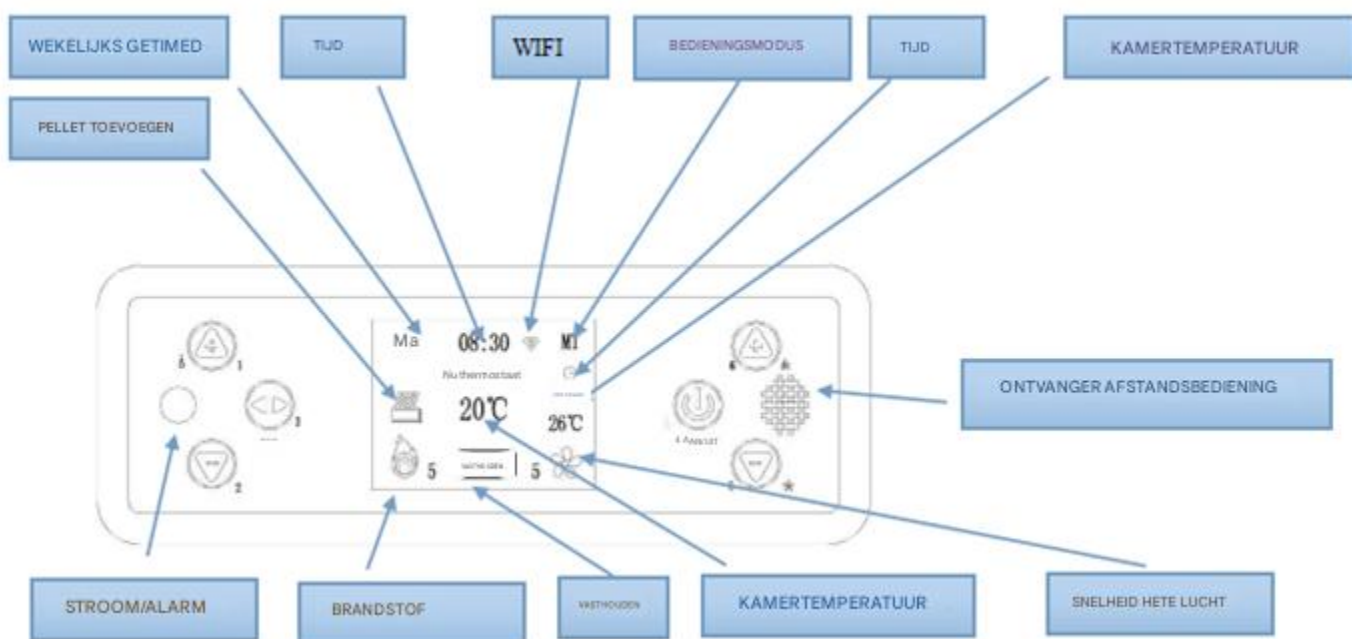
WEKELIJKS GETIMED

TIJD

WIFI

BEDIENINGSMODUS

TIJD

KAMERTEMPERATUUR

PELLET TOEVOEGEN

5

1

3

2

Ma

08:30

MT

Nu thermostaat

20℃

26℃

5

VASTHOUDEN

5

4

6

4 Aanzet

ONTVANGER AFSTANDSBEDIENING

STROOM/ALARM

BRANDSTOF

VASTHOUDEN

KAMERTEMPERATUUR

SNELHEID HETE LUCHT